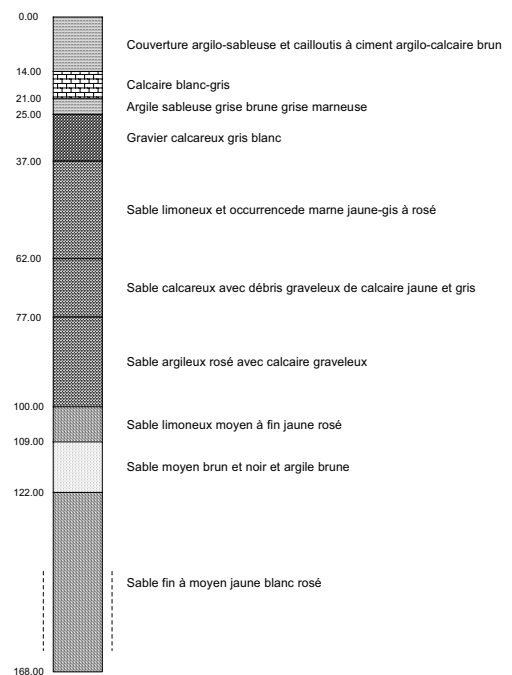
0.00
Couverture argilo-sableuse et cailloutis à ciment argilo-calcaire brun

14.00
Calcaire blanc-gris
21.00
Argile sableuse grise brune grise marneuse
25.00
Gravier calcareux gris blanc

37.00
Sable limoneux et occurrencede marne jaune-gis à rosé

62.00
Sable calcareux avec débris graveleux de calcaire jaune et gris

77.00
Sable argileux rosé avec calcaire graveleux

100.00
Sable limoneux moyen à fin jaune rosé
109.00
Sable moyen brun et noir et argile brune

122.00

Sable fin à moyen jaune blanc rosé

168.00